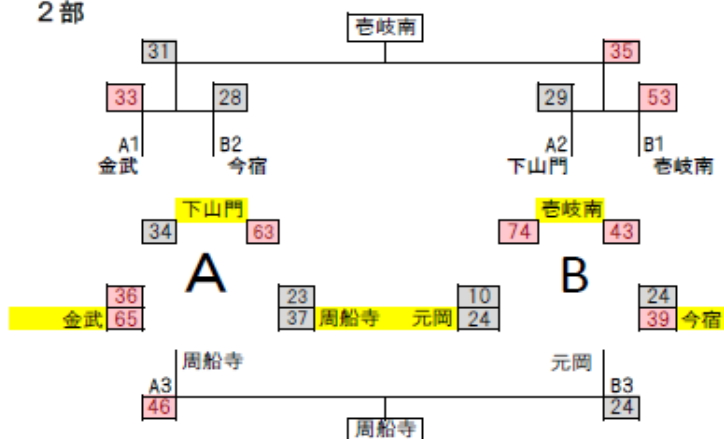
２部

壱岐南

31

35

33

28

29

53

A1
金武

B2
今宿

A2
下山門

B1
壱岐南

下山門

34

63

壱岐南

74

43

A

B

36

金武 65

23

37 周船寺

10

元岡 24

24

39 今宿

周船寺

元岡

A3

46

B3

24

周船寺